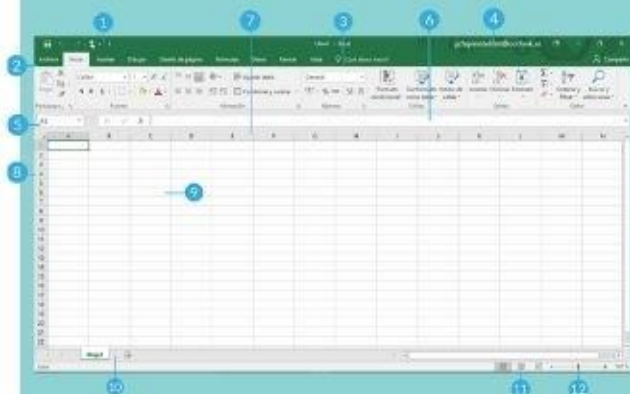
1
2
3
4
5
6
7
8
9
10
11
12

Libro1 - Excel
¿Qué desea hacer?

Archivo Inicio Insertar Dibujar Diseño de página Fórmulas Datos Revisar Vista

Calibri
Ajustar texto
Combinar y centrar
General
Formato condicional
Dar formato como tabla
Estilos de celda
Insertar
Eliminar
Formato
Ordenar y filtrar
Buscar y seleccionar

Portapapeles Fuente Alineación Número Estilos Celdas Edición

A1

A B C D E F G H I J K L M N

1
2
3
4
5
6
7
8
9
10
11
12
13
14
15
16
17
18
19
20
21
22

Hoja1